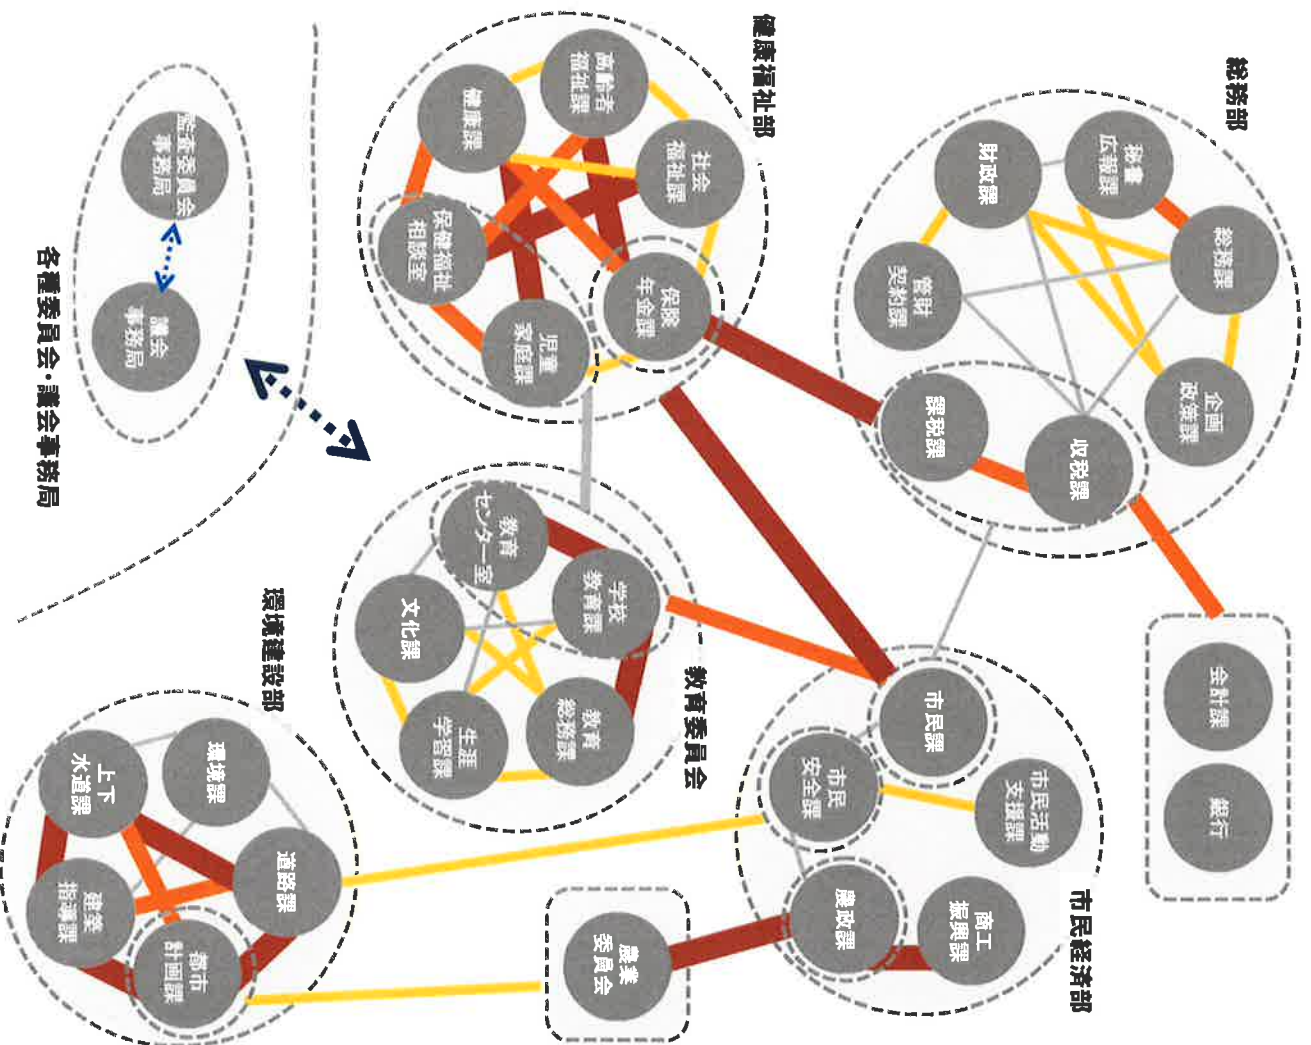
健康福祉部
高齢者福祉課
健康課
社会福祉課
保健福祉相談室
保険年金課
児童家庭課

総務部
秘書広報課
財政課
総務課
管財契約課
企画政策課
課税課
収税課

監査委員会事務局
議会事務局
各種委員会・議会事務局

教育センター室
学校教育課
文化課
教育総務課
生涯学習課
教育委員会

会計課
銀行

環境建設部
環境課
上下水道課
道路課
建築指導課
都市計画課

市民課
市民安全課
市民活動支援課
農政課
商工振興課
市民経済部

農業委員会